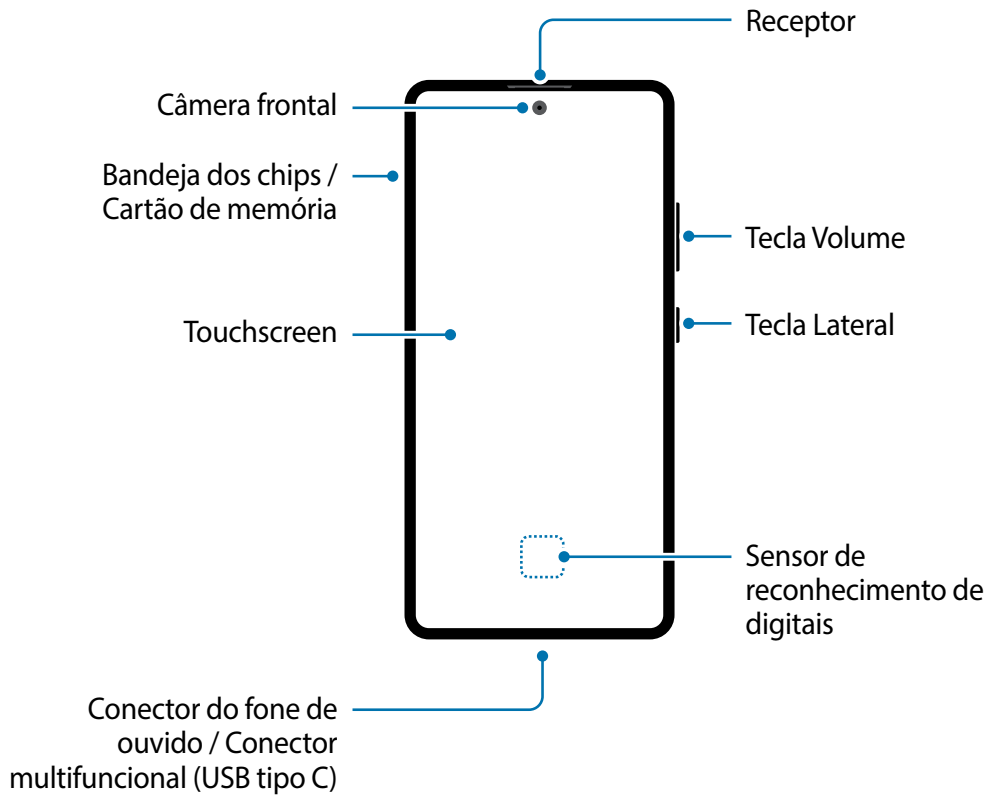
Receptor

Câmera frontal

Bandeja dos chips / Cartão de memória

Tecla Volume

Tecla Lateral

Touchscreen

Sensor de reconhecimento de digitais

Conector do fone de ouvido / Conector multifuncional (USB tipo C)